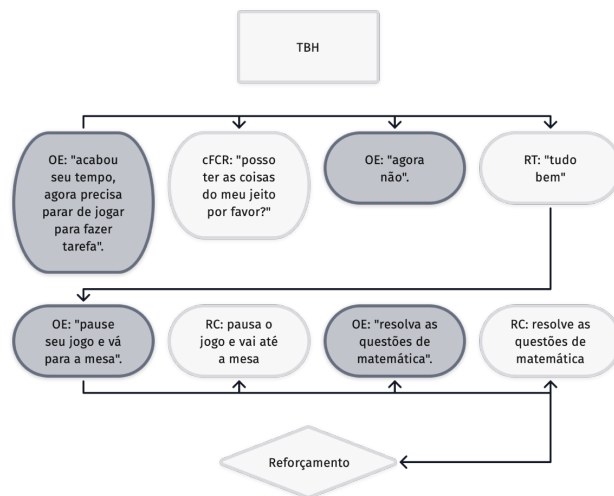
TBH

OE: "acabou seu tempo, agora precisa parar de jogar para fazer tarefa".

cFCR: "posso ter as coisas do meu jeito por favor?"

OE: "agora não".

RT: "tudo bem"

OE: "pause seu jogo e vá para a mesa".

RC: pausa o jogo e vai até a mesa

OE: "resolva as questões de matemática".

RC: resolve as questões de matemática

Reforçamento